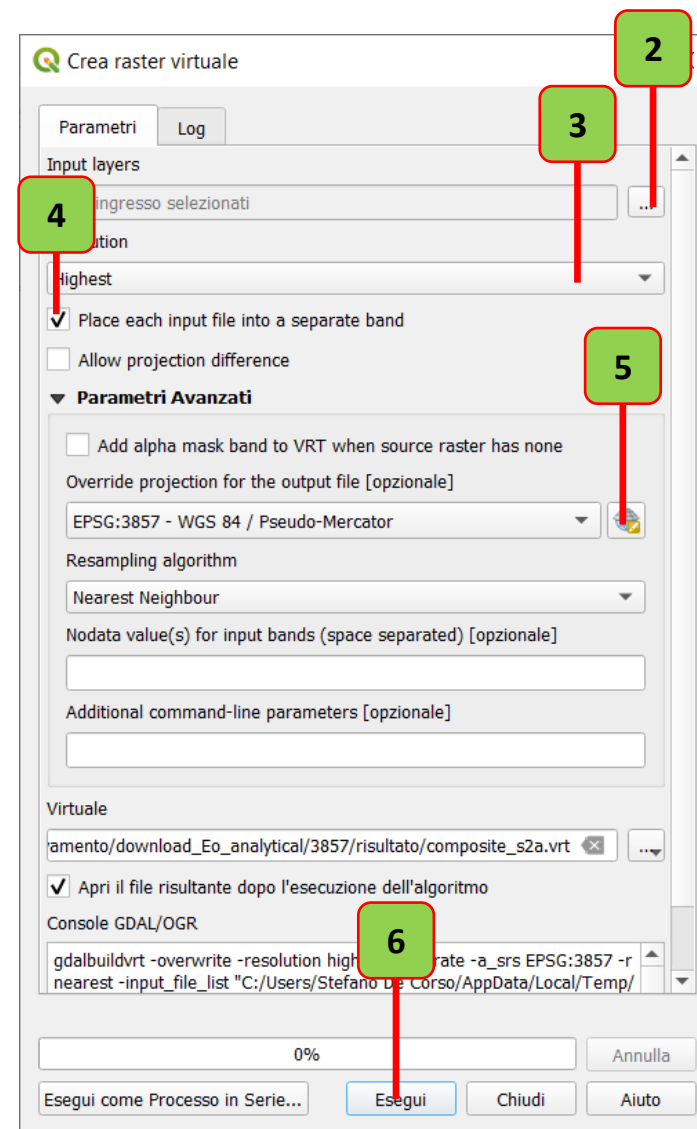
Crea raster virtuale

2

Parametri

Log

3

Input layers

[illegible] ingresso selezionati

...

4

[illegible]ution

Highest

Place each input file into a separate band

Allow projection difference

5

Parametri Avanzati

Add alpha mask band to VRT when source raster has none

Override projection for the output file [opzionale]

EPSG:3857 - WGS 84 / Pseudo-Mercator

Resampling algorithm

Nearest Neighbour

Nodata value(s) for input bands (space separated) [opzionale]

Additional command-line parameters [opzionale]

Virtuale

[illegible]amento/download_Eo_analytical/3857/risultato/composite_s2a.vrt

...

Apri il file risultante dopo l'esecuzione dell'algoritmo

Console GDAL/OGR

6

gdalbuildvrt -overwrite -resolution high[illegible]rate -a_srs EPSG:3857 -r nearest -input_file_list "C:/Users/Stefano De Corso/AppData/Local/Temp/

0%

Annulla

Esegui come Processo in Serie...

Esegui

Chiudi

Aiuto